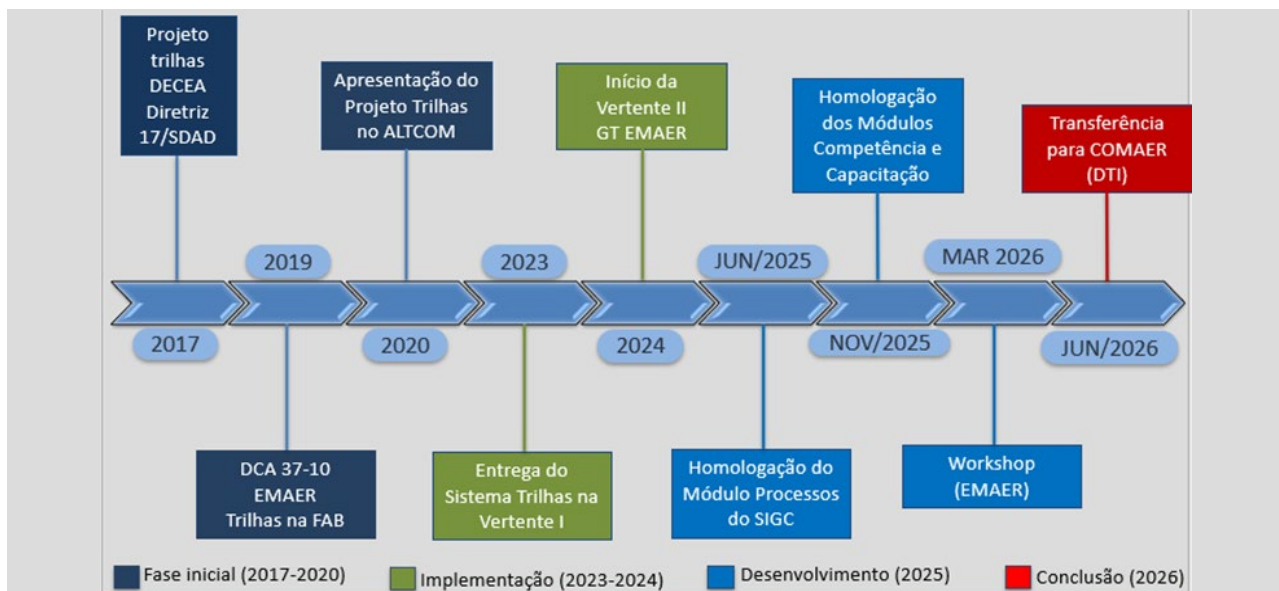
Projeto trilhas DECEA Diretriz 17/SDAD

2017

2019

DCA 37-10 EMAER Trilhas na FAB

Apresentação do Projeto Trilhas no ALTCOM

2020

2023

Entrega do Sistema Trilhas na Vertente I

Início da Vertente II GT EMAER

2024

JUN/2025

Homologação do Módulo Processos do SIGC

Homologação dos Módulos Competência e Capacitação

NOV/2025

MAR 2026

Workshop (EMAER)

Transferência para COMAER (DTI)

JUN/2026

Fase inicial (2017-2020)

Implementação (2023-2024)

Desenvolvimento (2025)

Conclusão (2026)